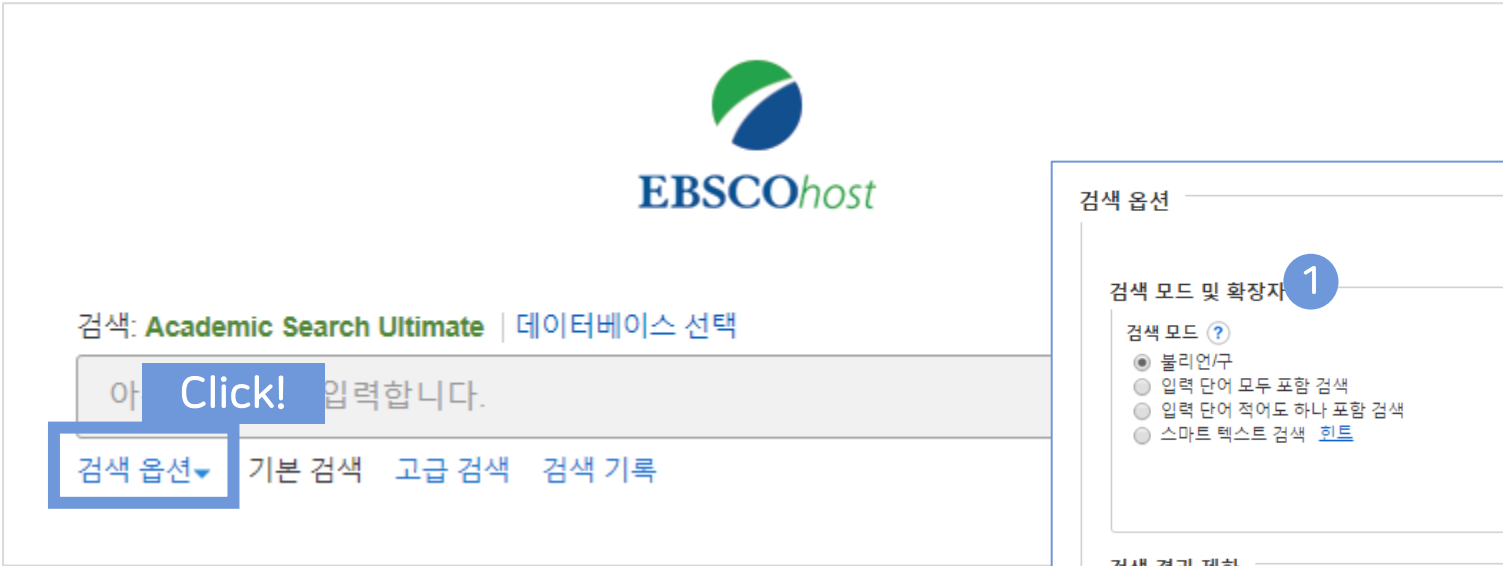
EBSCOhost

검색: Academic Search Ultimate | 데이터베이스 선택

아 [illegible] 입력합니다.

Click!

검색 옵션 기본 검색 고급 검색 검색 기록

검색 옵션

검색 모드 및 확장자

1

검색 모드 ?

불리언/구

입력 단어 모두 포함 검색

입력 단어 적어도 하나 포함 검색

스마트 텍스트 검색 힌트

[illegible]